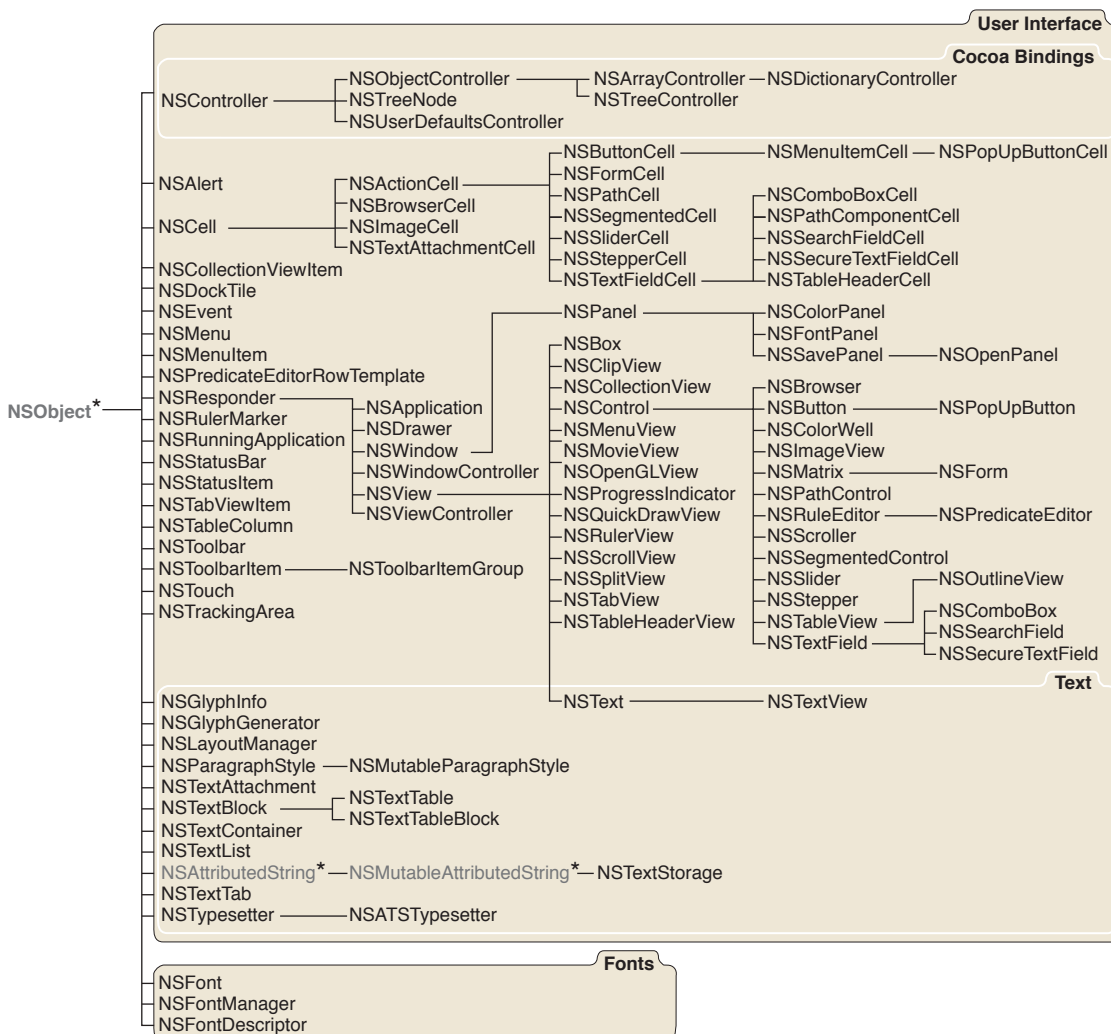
User Interface

Cocoa Bindings

NSController NSObjectController NSArrayController NSDictionaryController
NSTreeNode NSTreeController
NSUserDefaultsController

NSButtonCell NSMenuItemCell NSPopUpButtonCell
NSAlert NSActionCell NSFormCell
NSCell NSBrowserCell NSPathCell NSComboBoxCell
NSImageCell NSSegmentedCell NSPathComponentCell
NSTextAttachmentCell NSSliderCell NSSearchFieldCell
NSStepperCell NSSecureTextFieldCell
NSTextFieldCell NSTableHeaderCell
NSCollectionViewItem
NSDockTile
NSEvent NSPanel NSColorPanel
NSMenu NSFontPanel
NSMenuItem NSBox NSSavePanel NSOpenPanel
NSPredicateEditorRowTemplate NSClipView
NSObject* NSResponder NSApplication NSCollectionView NSBrowser
NSRulerMarker NSDrawer NSControl NSButton NSPopUpButton
NSRunningApplication NSWindow NSMenuView NSColorWell
NSStatusBar NSWindowController NSMovieView NSImageView
NSStatusItem NSView NSOpenGLView NSMatrix NSForm
NSTabViewItem NSViewController NSProgressIndicator NSPathControl
NSTableColumn NSQuickDrawView NSRuleEditor NSPredicateEditor
NSToolbar NSRulerView NSScroller
NSToolbarItem NSToolbarItemGroup NSScrollView NSSegmentedControl
NSTouch NSSplitView NSSlider NSOutlineView
NSTrackingArea NSTabView NSStepper
NSTableHeaderView NSTableView NSComboBox
NSTextField NSSearchField
NSSecureTextField

Text

NSGlyphInfo NSText NSTextView
NSGlyphGenerator
NSLayoutManager
NSParagraphStyle NSMutableParagraphStyle
NSTextAttachment
NSTextBlock NSTextTable
NSTextTableBlock
NSTextContainer
NSTextList
NSAttributedString* NSMutableAttributedString* NSTextStorage
NSTextTab
NSTypesetter NSATSTypesetter

Fonts

NSFont
NSFontManager
NSFontDescriptor